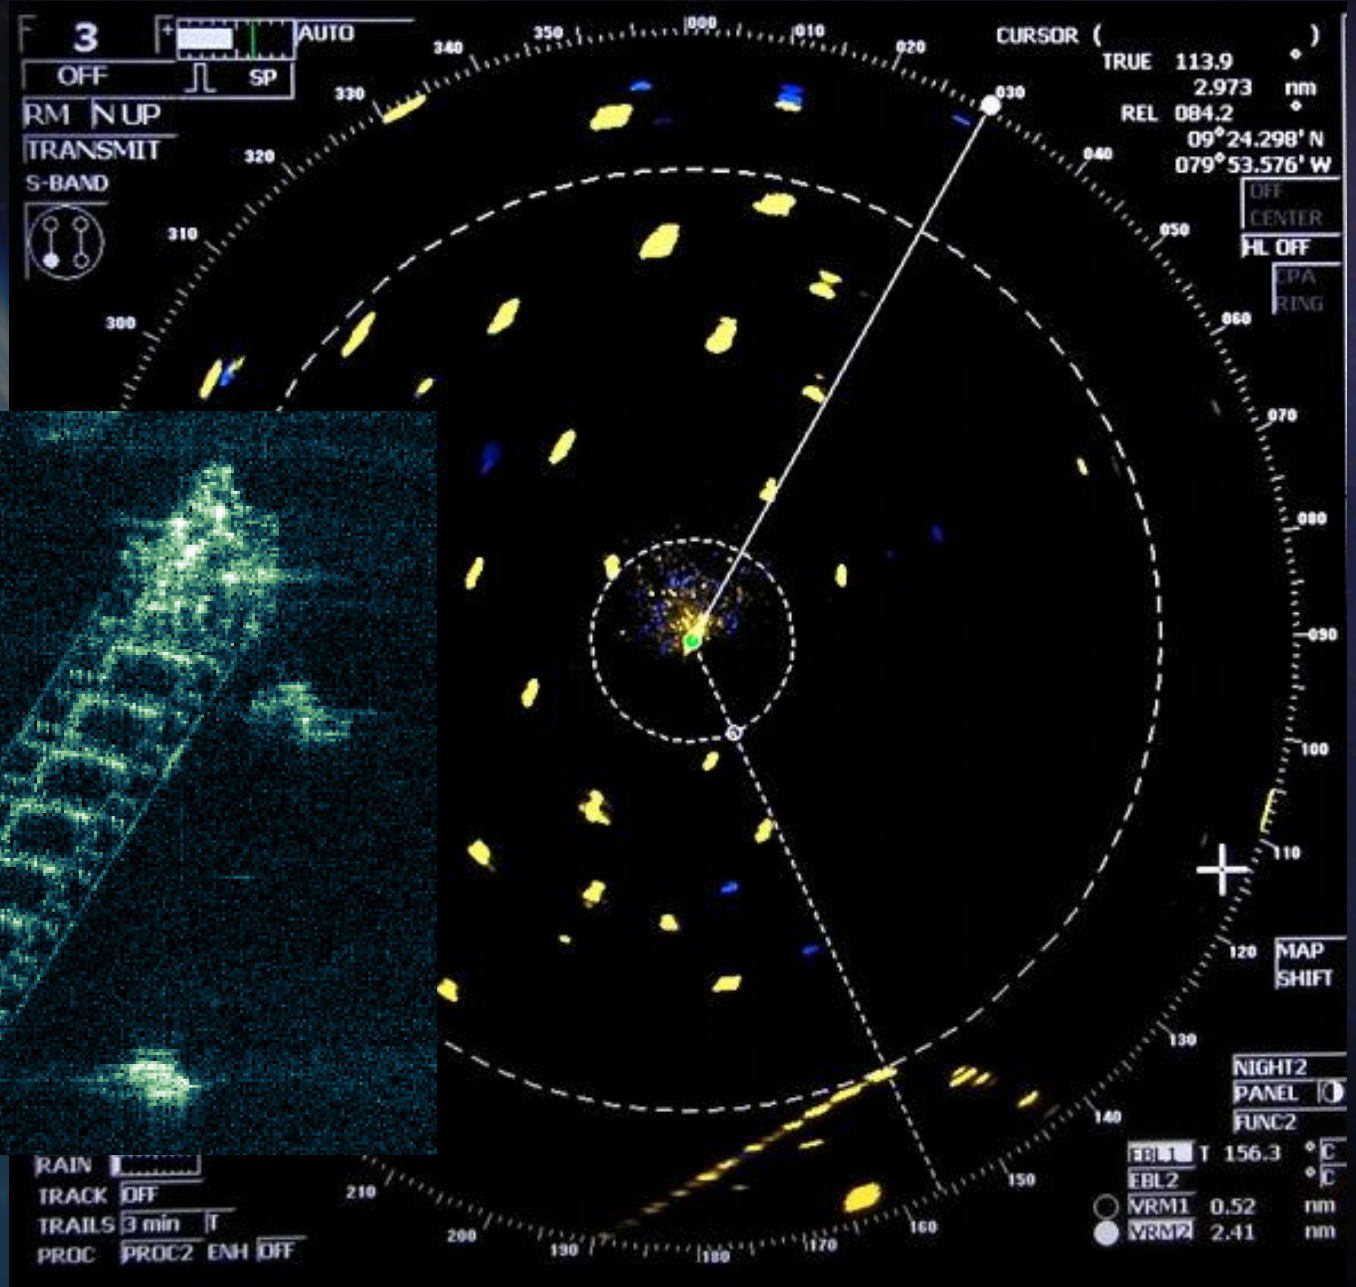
F 3 + AUTO
OFF SP
RM N UP
TRANSMIT
S-BAND

340 350 000 010 020 030 040 050 060 070 080 090 100 110 120 130 140 150 160 170 180 190 200 210 300 310 320 330

CURSOR ( )
TRUE 113.9 °
2.973 nm
REL 084.2 °
09°24.298' N
079°53.576' W
OFF CENTER
HL OFF
CPA RING
MAP SHIFT
NIGHT2
PANEL
FUNC2
EBL1 T 156.3 ° C
EBL2 ° C
VRM1 0.52 nm
VRM2 2.41 nm

RAIN
TRACK OFF
TRAILS 3 min T
PROC PROC2 ENH OFF